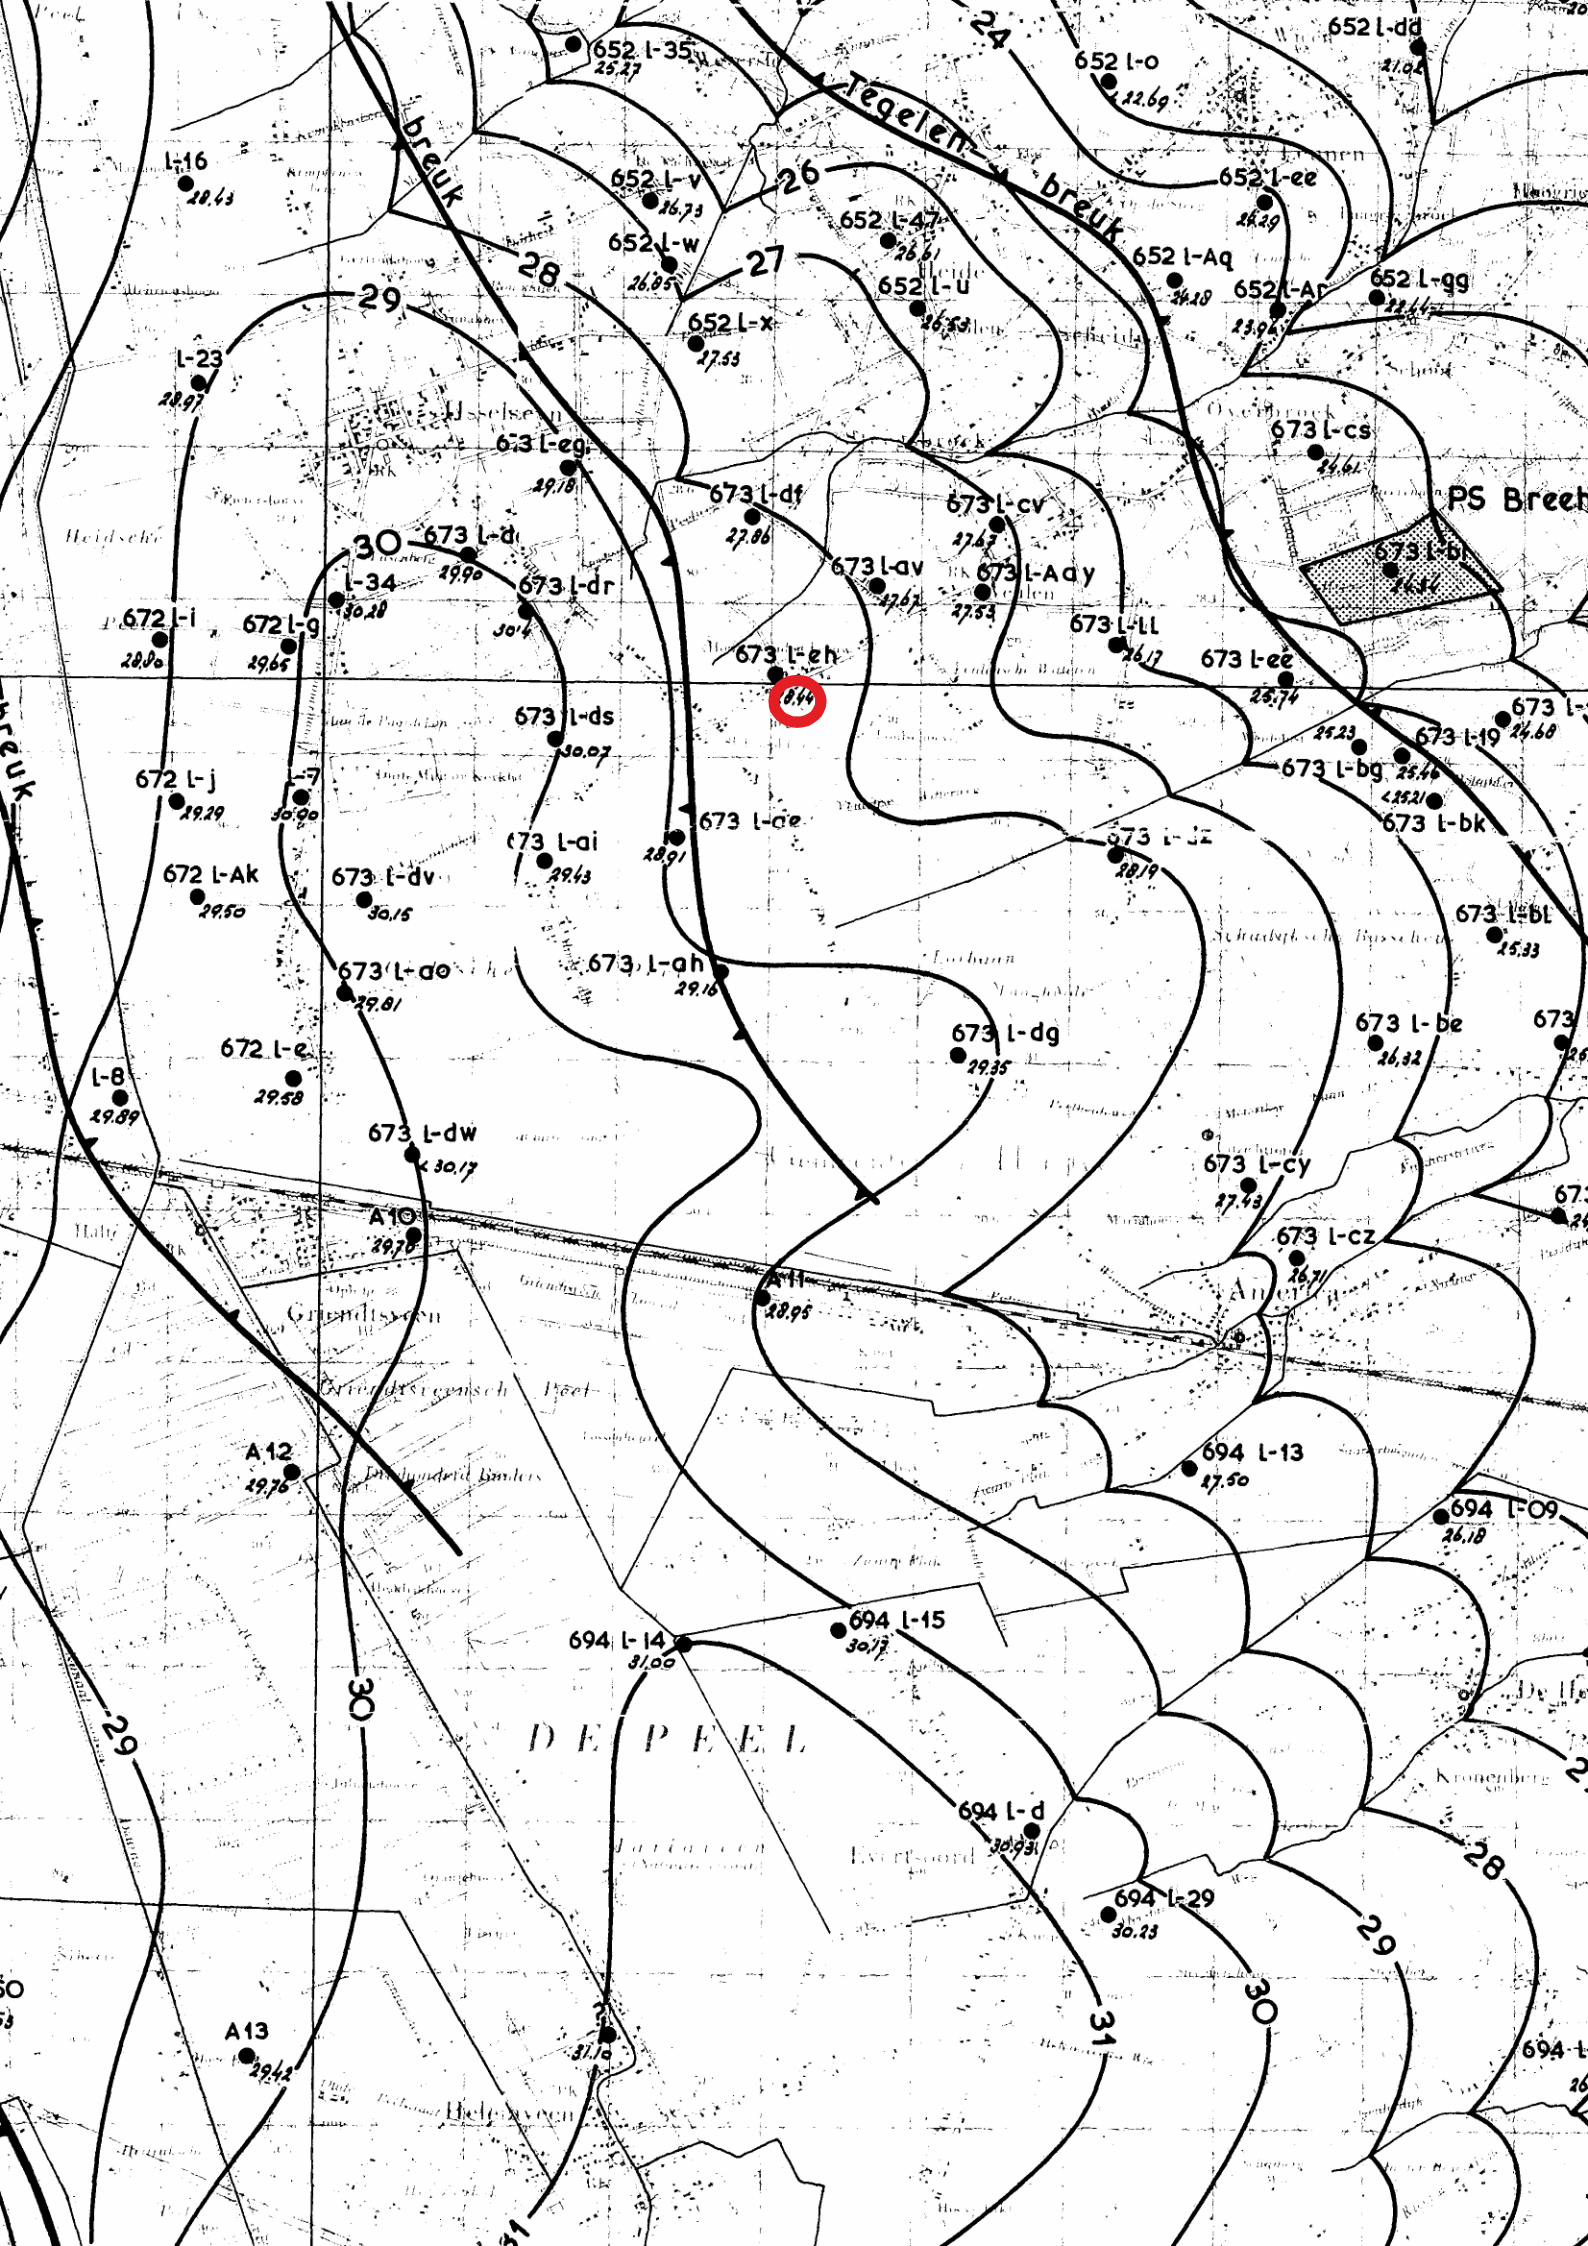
24
652 L-dd
21.02
652 L-35
25.27
652 L-o
22.69
Tegelen
breuk
L-16
28.43
652 L-v
26.73
26
652 L-ee
26.29
652 L-47
26.61
652 L-w
26.85
28
27
652 L-Aq
24.28
652 L-u
26.53
652 L-Ar
23.94
652 L-gg
22.44
29
652 L-x
27.53
L-23
28.97
Overbroek
673 L-cs
24.61
673 L-eg
29.18
673 L-df
27.86
673 L-cv
27.43
PS Breeh
30
673 L-d
29.90
673 L-bi
24.84
L-34
30.28
673 L-dr
30.14
673 L-av
27.67
673 L-Aay
27.53
672 L-i
28.80
672 L-g
29.65
673 L-LL
26.17
673 L-eh
8.64
673 L-ee
25.74
673 L-ds
30.07
673 L-
24.68
25.23
673 L-19
673 L-bg
25.46
672 L-j
29.29
L-7
30.90
25.21
673 L-bk
673 L-ae
673 L-ai
29.43
28.91
673 L-dz
28.19
672 L-Ak
29.50
673 L-dv
30.15
673 L-bl
25.33
673 L-ao
29.81
673 L-ah
29.16
673 L-dg
29.35
673 L-be
26.32
673
672 L-e
29.58
L-8
29.89
673 L-dw
30.17
673 L-cy
27.43
A10
29.70
673 L-cz
26.71
A11
28.95
Grubbenvorst
A12
29.76
694 L-13
27.50
694 L-09
26.18
694 L-15
30.17
694 L-14
31.00
DE PEEL
30
29
694 L-d
30.93
28
694 L-29
30.23
29
30
31
A13
29.42
31.10
694 L-
31